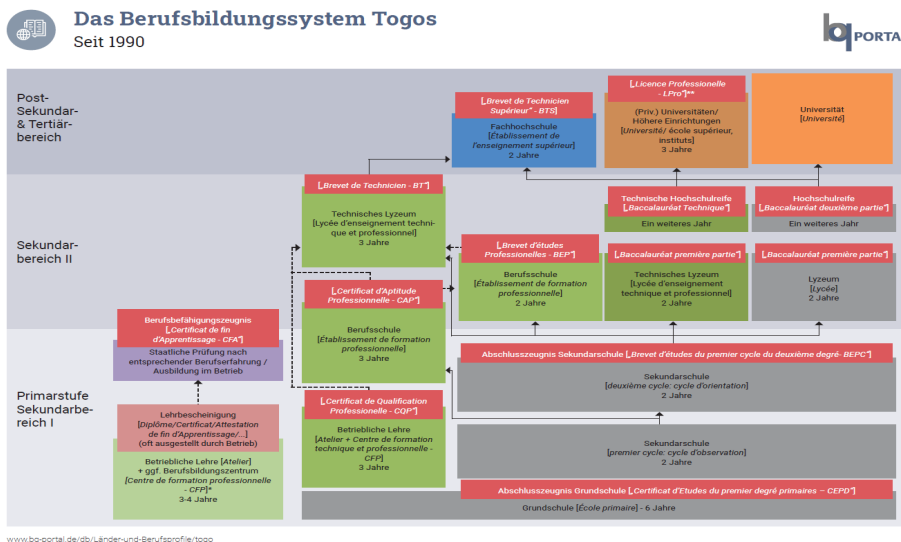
Das Berufsbildungssystem Togos
Seit 1990

PORTA

Post-Sekundar- & Tertiärbereich

Sekundarbereich II

Primarstufe Sekundarbereich I

„Licence Professionelle - LPro“**
(Priv.) Universitäten/ Höhere Einrichtungen [Université/ école supérieur, instituts]
3 Jahre

Universität [Université]

„Brevet de Technicien Supérieur“ - BTS
Fachhochschule [Établissement de l'enseignement supérieur]
2 Jahre

„Brevet de Technicien - BT“
Technisches Lyzeum [Lycée d'enseignement technique et professionnel]
3 Jahre

Technische Hochschulreife „Baccalauréat Technique“
Ein weiteres Jahr

Hochschulreife „Baccalauréat deuxième partie“
Ein weiteres Jahr

„Brevet d'études Professionelles - BEP“
Berufsschule [Établissement de formation professionnelle]
2 Jahre

„Baccalauréat première partie“
Technisches Lyzeum [Lycée d'enseignement technique et professionnel]
2 Jahre

„Baccalauréat première partie“
Lyzeum [Lycée]
2 Jahre

„Certificat d'Aptitude Professionelle - CAP“
Berufsschule [Établissement de formation professionnelle]
3 Jahre

Berufsbefähigungszeugnis „Certificat de fin d'Apprentissage - CFA“
Staatliche Prüfung nach entsprechender Berufserfahrung / Ausbildung im Betrieb

Abschlusszeugnis Sekundarschule „Brevet d'études du premier cycle du deuxième degré- BEPC“
Sekundarschule [deuxième cycle: cycle d'orientation]
2 Jahre

Lehrbescheinigung [Diplôme/Certificat/Attestation de fin d'Apprentissage/...] (oft ausgestellt durch Betrieb)

Betriebliche Lehre [Atelier] + ggf. Berufsbildungszentrum [Centre de formation professionnelle - CFP]*
3-4 Jahre

„Certificat de Qualification Professionelle - CQP“
Betriebliche Lehre [Atelier + Centre de formation technique et professionnelle - CFP]
3 Jahre

Sekundarschule [premier cycle: cycle d'observation]
2 Jahre

Abschlusszeugnis Grundschule „Certificat d'Etudes du premier degré primaires – CEPD“

Grundschule [École primaire] - 6 Jahre

www.bq-portal.de/db/Länder-und-Berufsprofile/togo